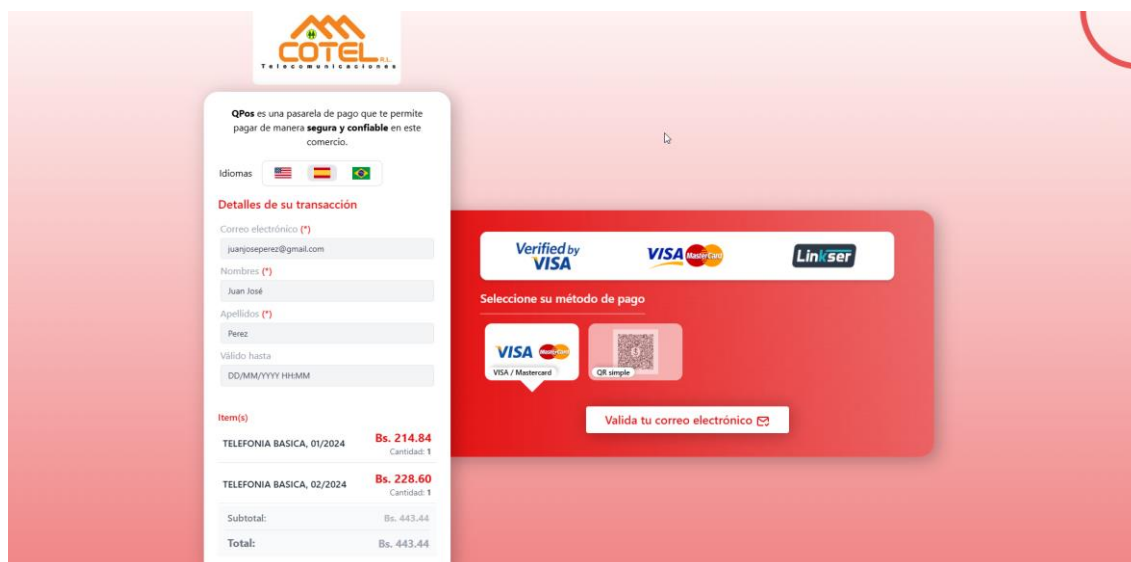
COTEL R.L.
Telecomunicaciones

QPos es una pasarela de pago que te permite pagar de manera segura y confiable en este comercio.

Idiomas

Detalles de su transacción

Correo electrónico (*)
juanjoseperez@gmail.com
Nombres (*)
Juan José
Apellidos (*)
Perez
Válido hasta
DD/MM/YYYY HH:MM

Item(s)

| | |
|---|---|
| TELEFONIA BASICA, 01/2024 | Bs. 214.84 Cantidad: 1 |
| TELEFONIA BASICA, 02/2024 | Bs. 228.60 Cantidad: 1 |
| Subtotal: | Bs. 443.44 |
| Total: | Bs. 443.44 |

Verified by VISA
VISA MasterCard
Linkser

Seleccione su método de pago

VISA MasterCard
VISA / Mastercard
QR simple

Valida tu correo electrónico